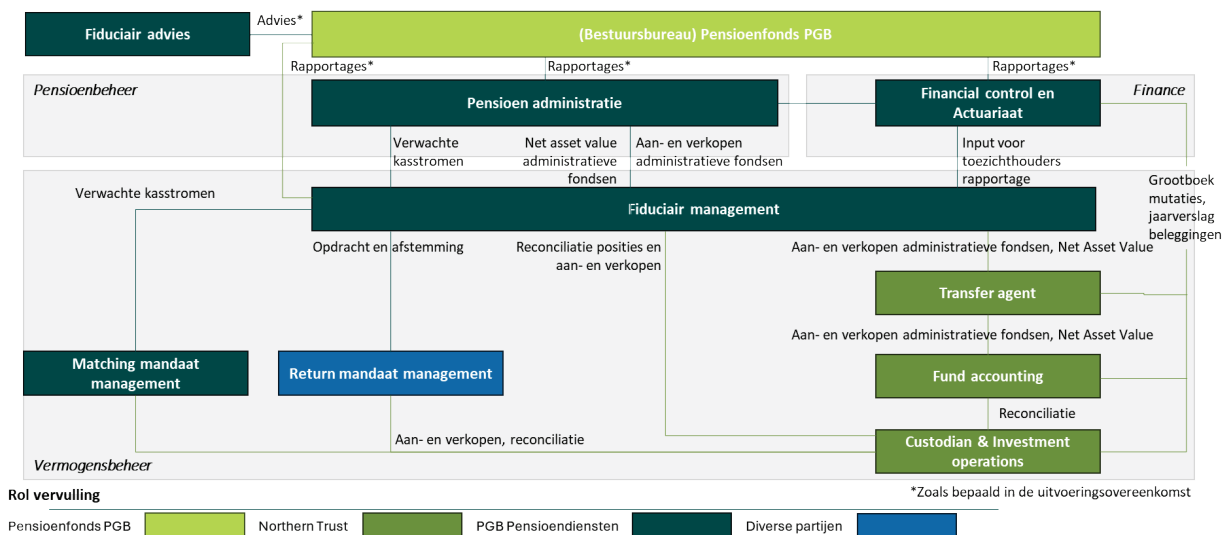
Fiduciair advies

Advies*

(Bestuursbureau) Pensioenfonds PGB

Rapportages*

Rapportages*

Rapportages*

Pensioenbeheer

Pensioen administratie

Finance

Financial control en Actuariaat

Verwachte kasstromen

Net asset value administratieve fondsen

Aan- en verkopen administratieve fondsen

Input voor toezichthouders rapportage

Verwachte kasstromen

Grootboek mutaties, jaarverslag beleggingen

Fiduciair management

Opdracht en afstemming

Reconciliatie posities en aan- en verkopen

Aan- en verkopen administratieve fondsen, Net Asset Value

Transfer agent

Aan- en verkopen administratieve fondsen, Net Asset Value

Matching mandaat management

Return mandaat management

Fund accounting

Reconciliatie

Aan- en verkopen, reconciliatie

Custodian & Investment operations

Vermogensbeheer

Rol vervulling

*Zoals bepaald in de uitvoeringsovereenkomst

Pensioenfonds PGB

Northern Trust

PGB Pensioendiensten

Diverse partijen